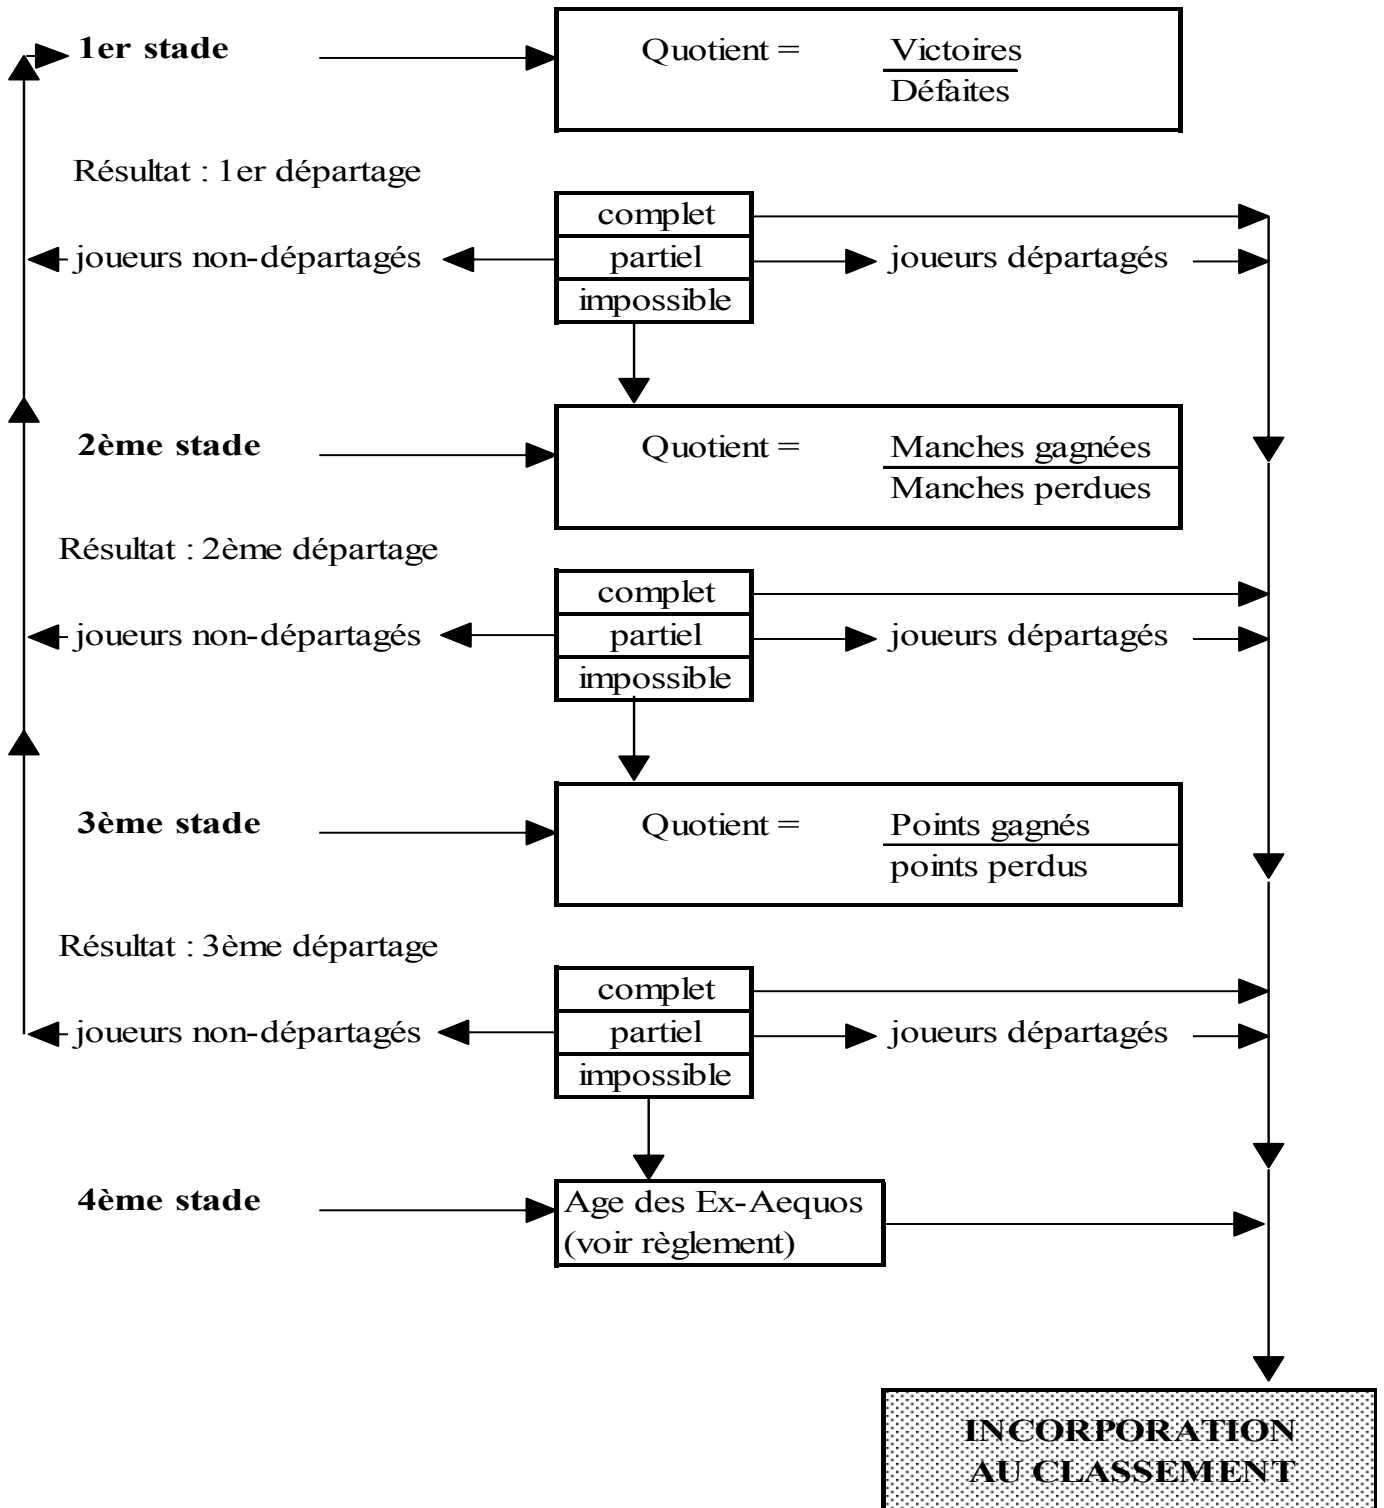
1er stade

Quotient = $\frac{\text{Victoires}}{\text{Défaites}}$

Résultat : 1er départage

complet
partiel
impossible

joueurs non-départagés

joueurs départagés

2ème stade

Quotient = $\frac{\text{Manches gagnées}}{\text{Manches perdues}}$

Résultat : 2ème départage

complet
partiel
impossible

joueurs non-départagés

joueurs départagés

3ème stade

Quotient = $\frac{\text{Points gagnés}}{\text{points perdus}}$

Résultat : 3ème départage

complet
partiel
impossible

joueurs non-départagés

joueurs départagés

4ème stade

Age des Ex-Aequos (voir règlement)

INCORPORATION AU CLASSEMENT